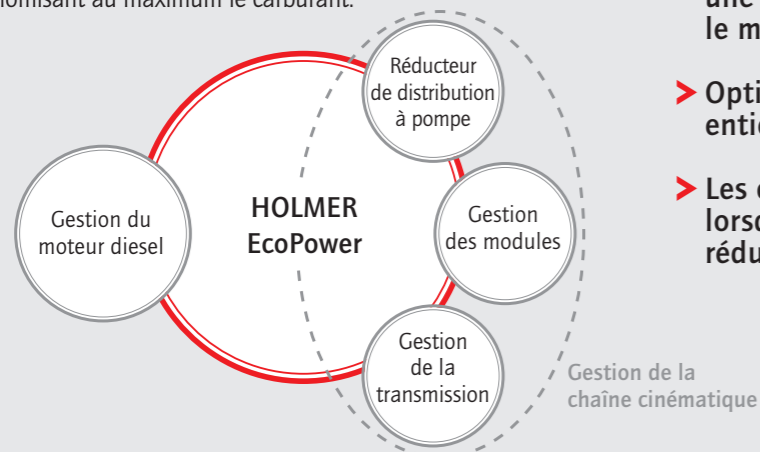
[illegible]omisant au maximum le carburant.

une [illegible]
le m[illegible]

Opti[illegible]
entie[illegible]

Les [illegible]
lorsc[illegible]
rédu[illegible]

Gestion du moteur diesel

HOLMER EcoPower

Réducteur de distribution à pompe

Gestion des modules

Gestion de la transmission

Gestion de la chaîne cinématique